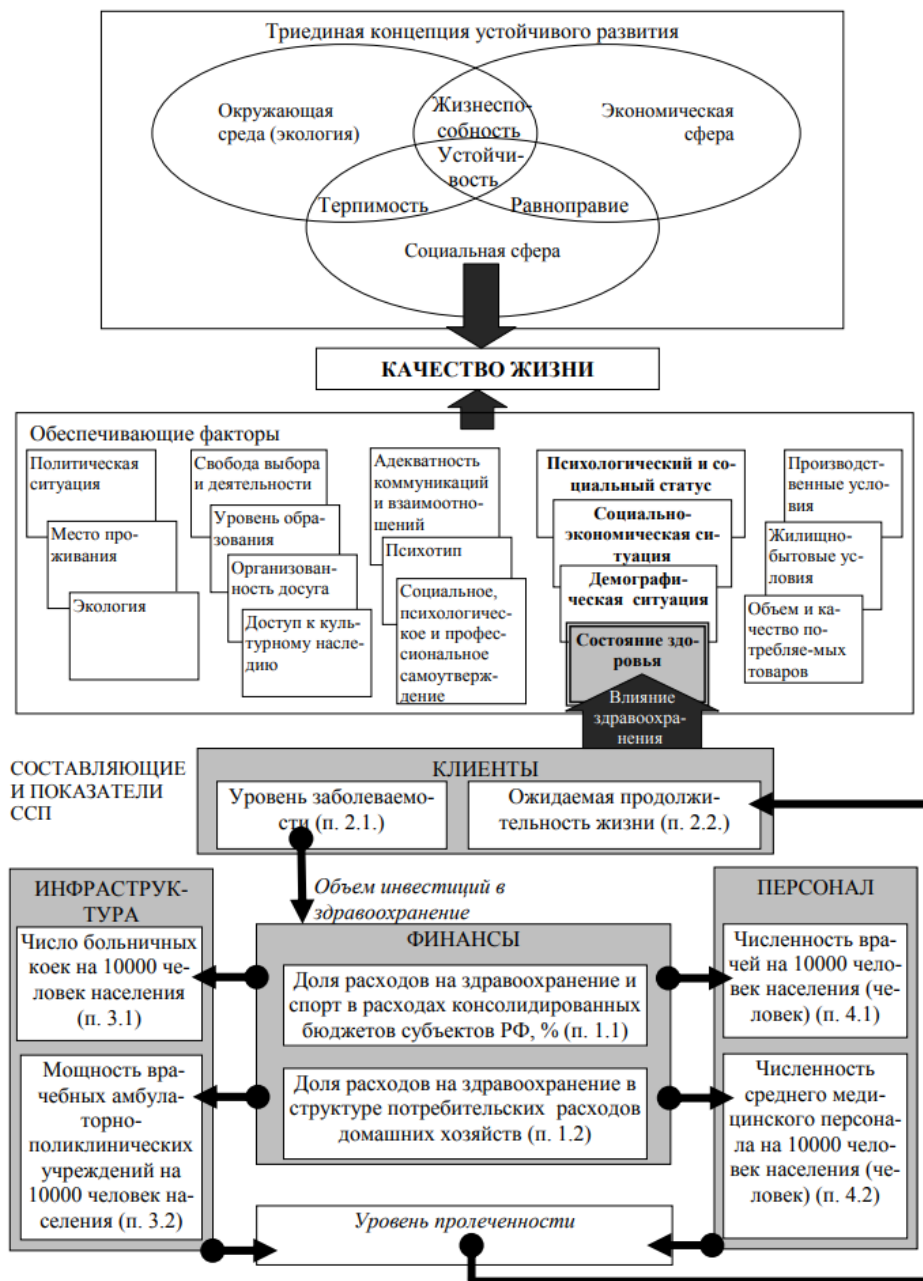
Триединая концепция устойчивого развития

Окружающая среда (экология)

Жизнеспособность

Экономическая сфера

Устойчивость

Терпимость

Равноправие

Социальная сфера

КАЧЕСТВО ЖИЗНИ

Обеспечивающие факторы

Политическая ситуация

Место проживания

Экология

Свобода выбора и деятельности

Уровень образования

Организованность досуга

Доступ к культурному наследию

Адекватность коммуникаций и взаимоотношений

Психотип

Социальное, психологическое и профессиональное самоутверждение

Психологический и социальный статус

Социально-экономическая ситуация

Демографическая ситуация

Состояние здоровья

Производственные условия

Жилищно-бытовые условия

Объем и качество потребляемых товаров

Влияние здравоохранения

СОСТАВЛЯЮЩИЕ И ПОКАЗАТЕЛИ ССП

КЛИЕНТЫ

Уровень заболеваемости (п. 2.1.)

Ожидаемая продолжительность жизни (п. 2.2.)

Объем инвестиций в здравоохранение

ИНФРАСТРУКТУРА

Число больничных коек на 10000 человек населения (п. 3.1)

Мощность врачебных амбулаторно-поликлинических учреждений на 10000 человек населения (п. 3.2)

ФИНАНСЫ

Доля расходов на здравоохранение и спорт в расходах консолидированных бюджетов субъектов РФ, % (п. 1.1)

Доля расходов на здравоохранение в структуре потребительских расходов домашних хозяйств (п. 1.2)

ПЕРСОНАЛ

Численность врачей на 10000 человек населения (человек) (п. 4.1)

Численность среднего медицинского персонала на 10000 человек населения (человек) (п. 4.2)

Уровень пролеченности